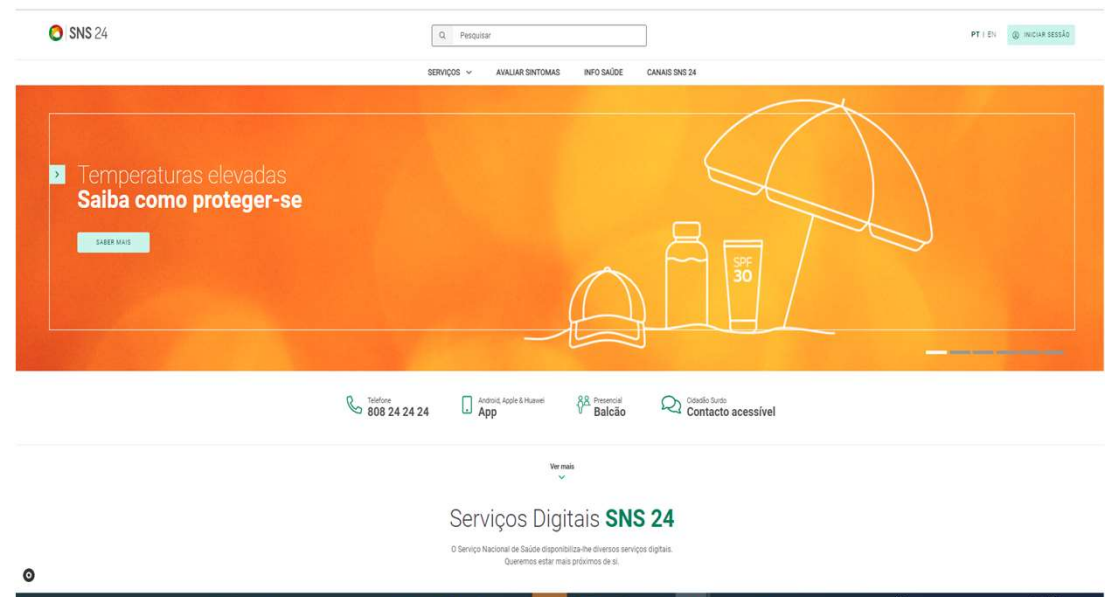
SNS 24

Pesquisar

PT | EN

INICIAR SESSÃO

SERVIÇOS

AVALIAR SINTOMAS

INFO SAÚDE

CANAIS SNS 24

Temperaturas elevadas
Saiba como proteger-se

SABER MAIS

SPF 30

Telefone
808 24 24 24

Android, Apple & Huawei
App

Presencial
Balcão

Cidadão Surdo
Contacto acessível

Ver mais

Serviços Digitais SNS 24

O Serviço Nacional de Saúde disponibiliza-lhe diversos serviços digitais.
Queremos estar mais próximos de si.